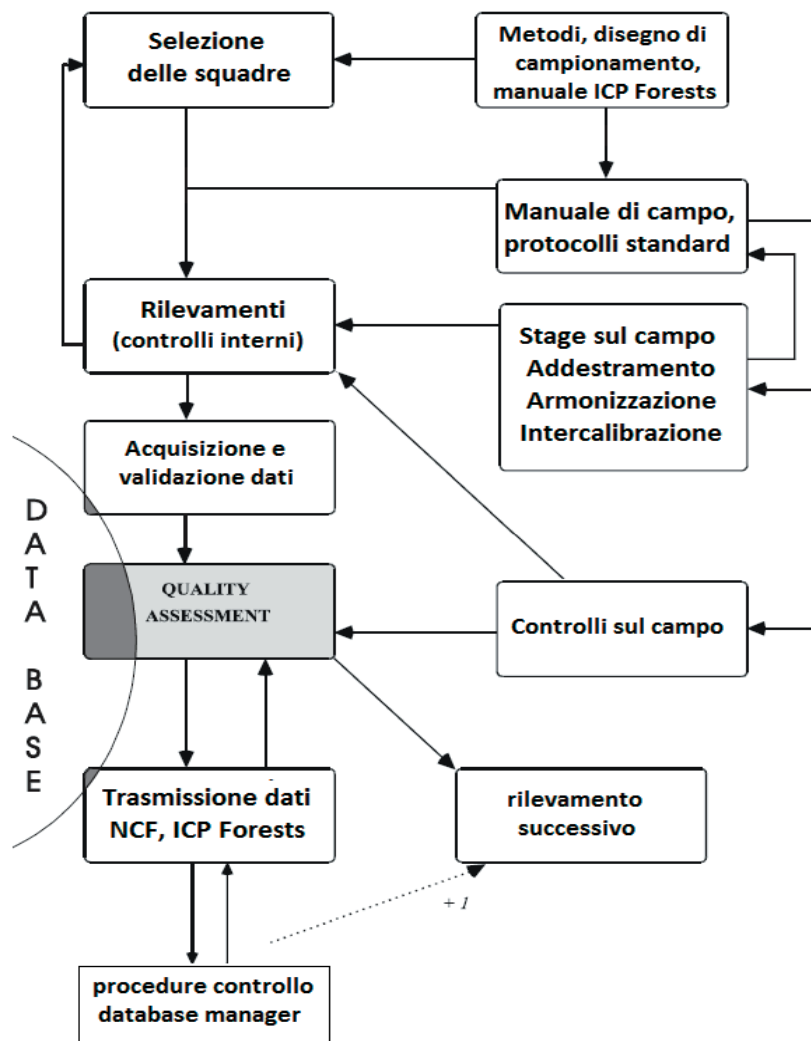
Selezione delle squadre

Metodi, disegno di campionamento, manuale ICP Forests

Manuale di campo, protocolli standard

Rilevamenti (controlli interni)

Stage sul campo
Addestramento
Armonizzazione
Intercalibrazione

Acquisizione e validazione dati

DATA BASE

QUALITY ASSESSMENT

Controlli sul campo

Trasmissione dati NCF, ICP Forests

rilevamento successivo

+ 1

procedure controllo database manager